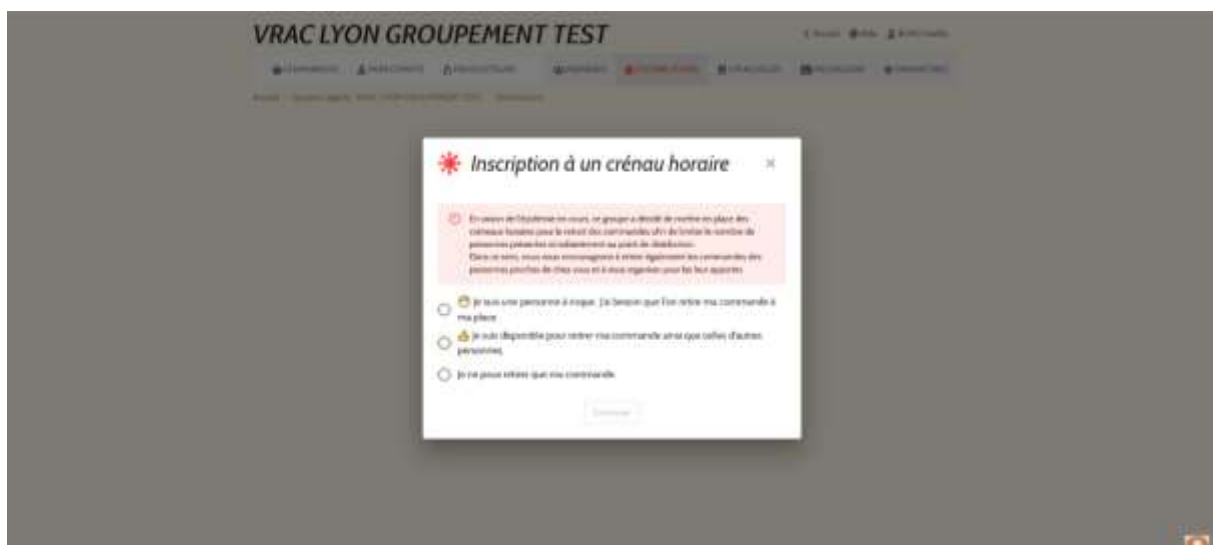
VRAC LYON GROUPEMENT TEST

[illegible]

Inscription à un crénau horaire ×

En raison de l'épidémie en cours, ce groupe a décidé de mettre en place des créneaux horaires pour le retrait des commandes afin de limiter le nombre de personnes présentes simultanément au point de distribution. Dans ce sens, nous vous encourageons à retirer également les commandes des personnes proches de chez vous et à vous organiser pour les leur apporter.

Je suis une personne à risque. J'ai besoin que l'on retire ma commande à ma place.

Je suis disponible pour retirer ma commande ainsi que celles d'autres personnes.

Je ne peux retirer que ma commande.

Continuer